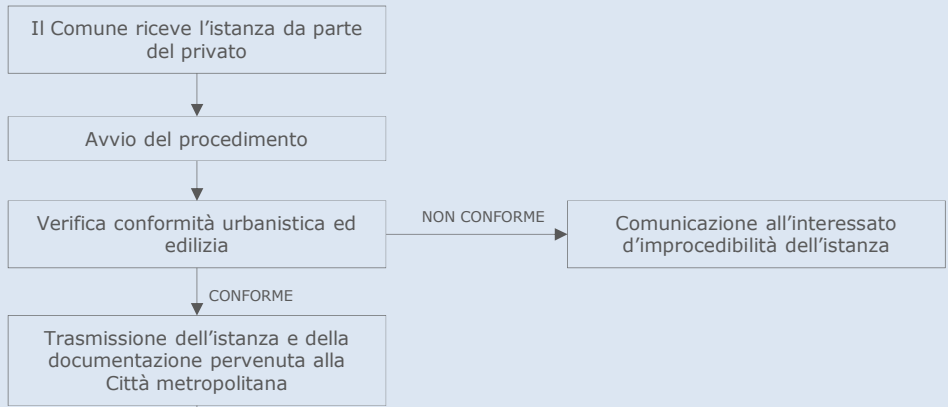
Il Comune riceve l'istanza da parte del privato

Avvio del procedimento

Verifica conformità urbanistica ed edilizia

NON CONFORME

Comunicazione all'interessato d'improcedibilità dell'istanza

CONFORME

Trasmissione dell'istanza e della documentazione pervenuta alla Città metropolitana